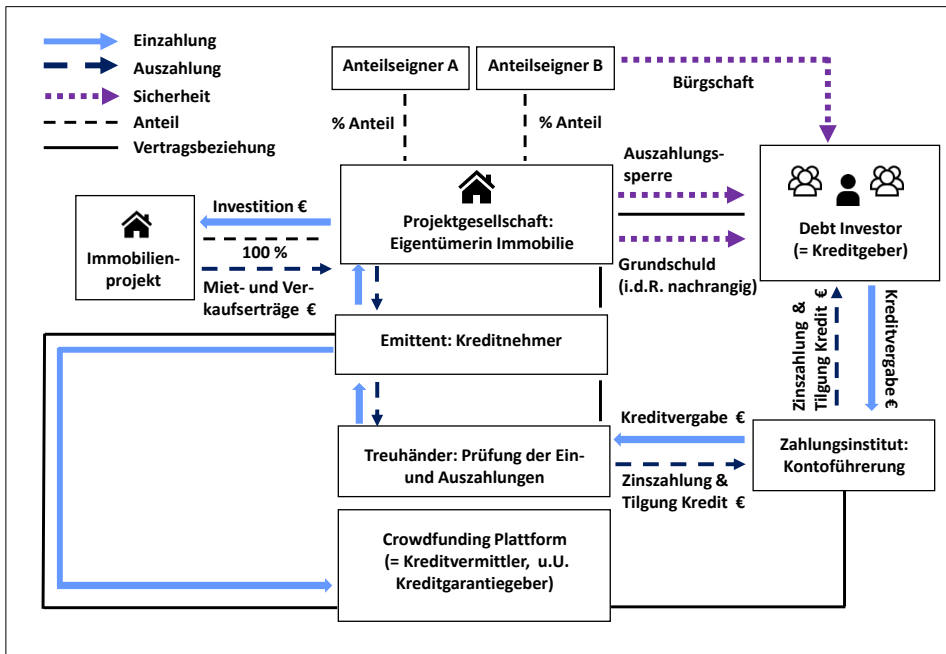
Einzahlung
Auszahlung
Sicherheit
Anteil
Vertragsbeziehung

Anteilseigner A

Anteilseigner B

Bürgschaft

% Anteil

% Anteil

Auszahlungssperre

Debt Investor
(= Kreditgeber)

Investition €

Projektgesellschaft: Eigentümerin Immobilie

Immobilienprojekt

100 %

Miet- und Verkaufserträge €

Grundschuld
(i.d.R. nachrangig)

Zinszahlung & Tilgung Kredit €

Kreditvergabe €

Emittent: Kreditnehmer

Kreditvergabe €

Treuhänder: Prüfung der Ein- und Auszahlungen

Zahlungsinstitut: Kontoführerung

Zinszahlung & Tilgung Kredit €

Crowdfunding Plattform
(= Kreditvermittler, u.U. Kreditgarantiegeber)